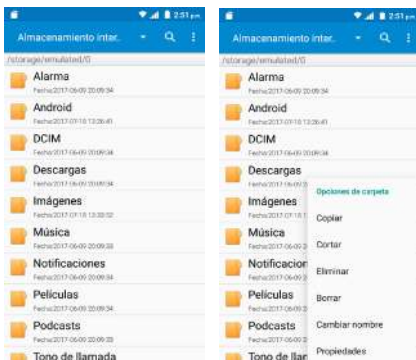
2:51 pm

Almacenamiento inter.

/storage/emulated/0

Alarma
Fecha:2017-06-09 20:09:34

Android
Fecha:2017-07-10 13:26:41

DCIM
Fecha:2017-06-09 20:09:34

Descargas
Fecha:2017-06-09 20:09:34

Imágenes
Fecha:2017-07-10 13:30:02

Música
Fecha:2017-06-09 20:09:33

Notificaciones
Fecha:2017-06-09 20:09:34

Películas
Fecha:2017-06-09 20:09:34

Podcasts
Fecha:2017-06-09 20:09:33

Tono de llamada

2:51 pm

Almacenamiento inter.

/storage/emulated/0

Alarma
Fecha:2017-06-09 20:09:34

Android
Fecha:2017-07-10 13:26:41

DCIM
Fecha:2017-06-09 20:09:34

Descargas
Fecha:2017-06-0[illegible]

Imágenes
Fecha:2017-07-1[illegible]

Música
Fecha:2017-06-0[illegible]

Notificacion
Fecha:2017-06-0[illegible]

Películas
Fecha:2017-06-0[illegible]

Podcasts
Fecha:2017-06-0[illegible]

Tono de llar

Opciones de carpeta
Copiar
Cortar
Eliminar
Borrar
Cambiar nombre
Propiedades